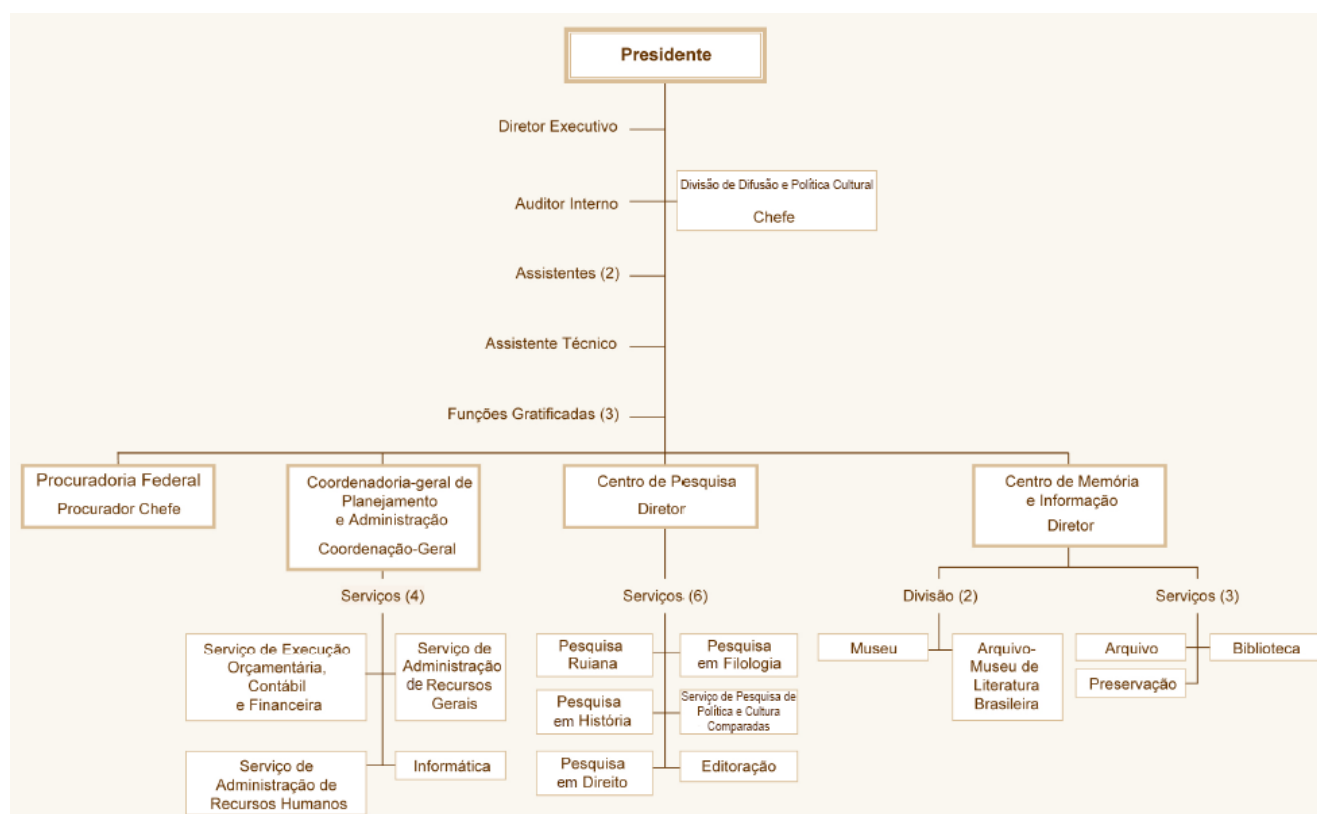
Presidente

Diretor Executivo

Auditor Interno

Divisão de Difusão e Política Cultural
Chefe

Assistentes (2)

Assistente Técnico

Funções Gratificadas (3)

Procuradoria Federal
Procurador Chefe

Coordenadoria-geral de Planejamento e Administração
Coordenação-Geral

Centro de Pesquisa
Diretor

Centro de Memória e Informação
Diretor

Serviços (4)

Serviço de Execução Orçamentária, Contábil e Financeira

Serviço de Administração de Recursos Gerais

Serviço de Administração de Recursos Humanos

Informática

Serviços (6)

Pesquisa Ruiana

Pesquisa em Filologia

Pesquisa em História

Serviço de Pesquisa de Política e Cultura Comparadas

Pesquisa em Direito

Editoração

Divisão (2)

Museu

Arquivo-Museu de Literatura Brasileira

Serviços (3)

Arquivo

Biblioteca

Preservação